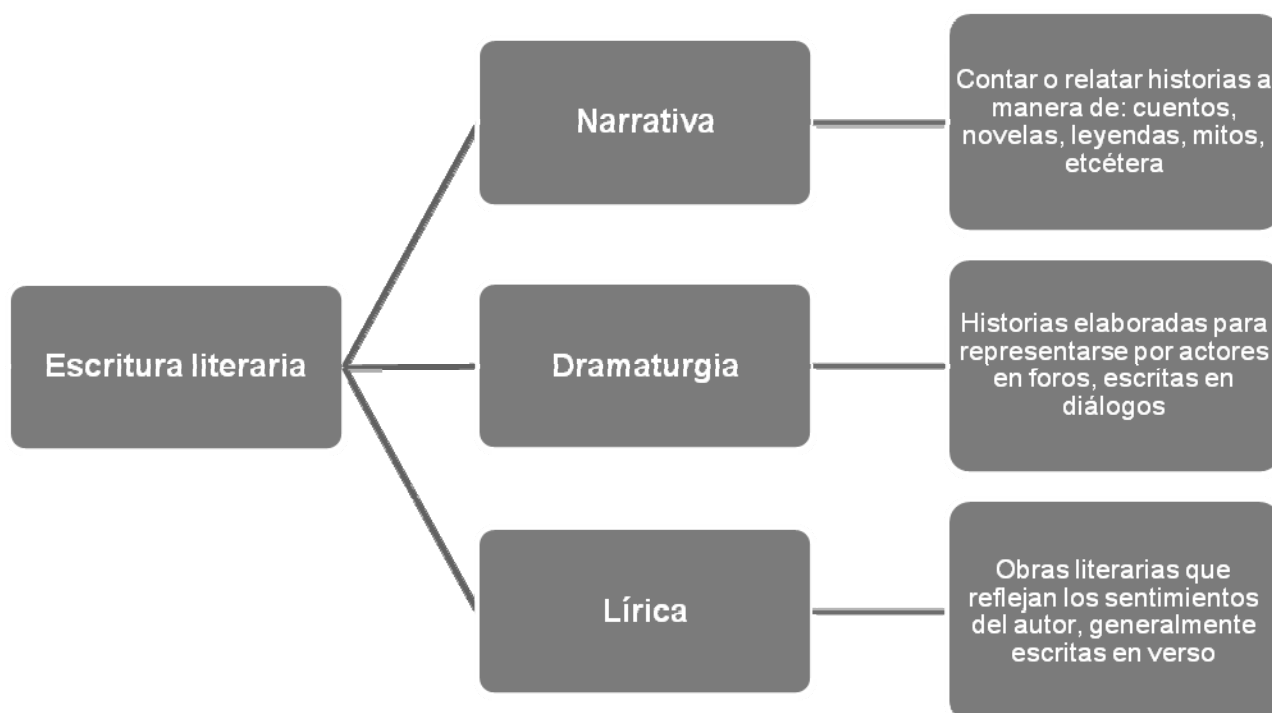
Escritura literaria

Narrativa

Contar o relatar historias a manera de: cuentos, novelas, leyendas, mitos, etcétera

Dramaturgia

Historias elaboradas para representarse por actores en foros, escritas en diálogos

Lírica

Obras literarias que reflejan los sentimientos del autor, generalmente escritas en verso